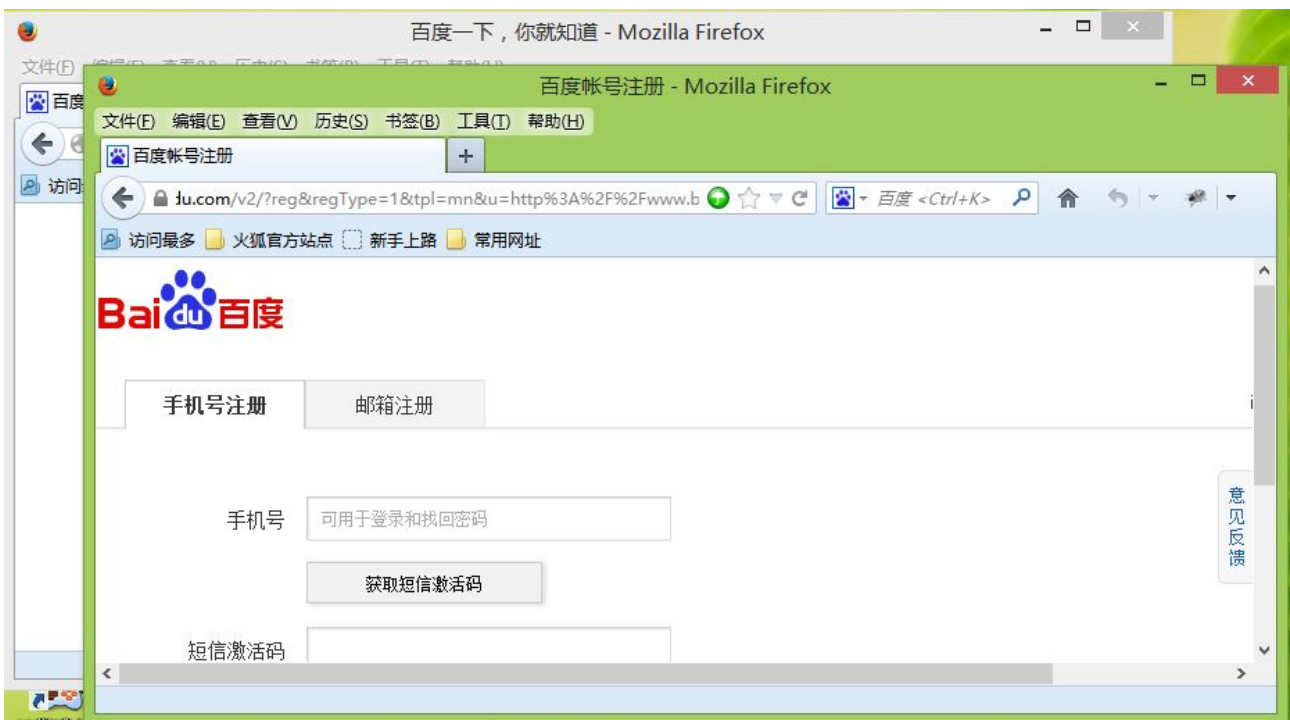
百度一下，你就知道 - Mozilla Firefox

文件(F) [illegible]

百度

访问

百度帐号注册 - Mozilla Firefox

文件(F) 编辑(E) 查看(V) 历史(S) 书签(B) 工具(T) 帮助(H)

百度帐号注册

+

du.com/v2/?reg&regType=1&tpl=mn&u=http%3A%2F%2Fwww.b

百度 <Ctrl+K>

访问最多 火狐官方站点 新手上路 常用网址

Bai du 百度

手机号注册

邮箱注册

手机号

可用于登录和找回密码

获取短信激活码

短信激活码

意见反馈